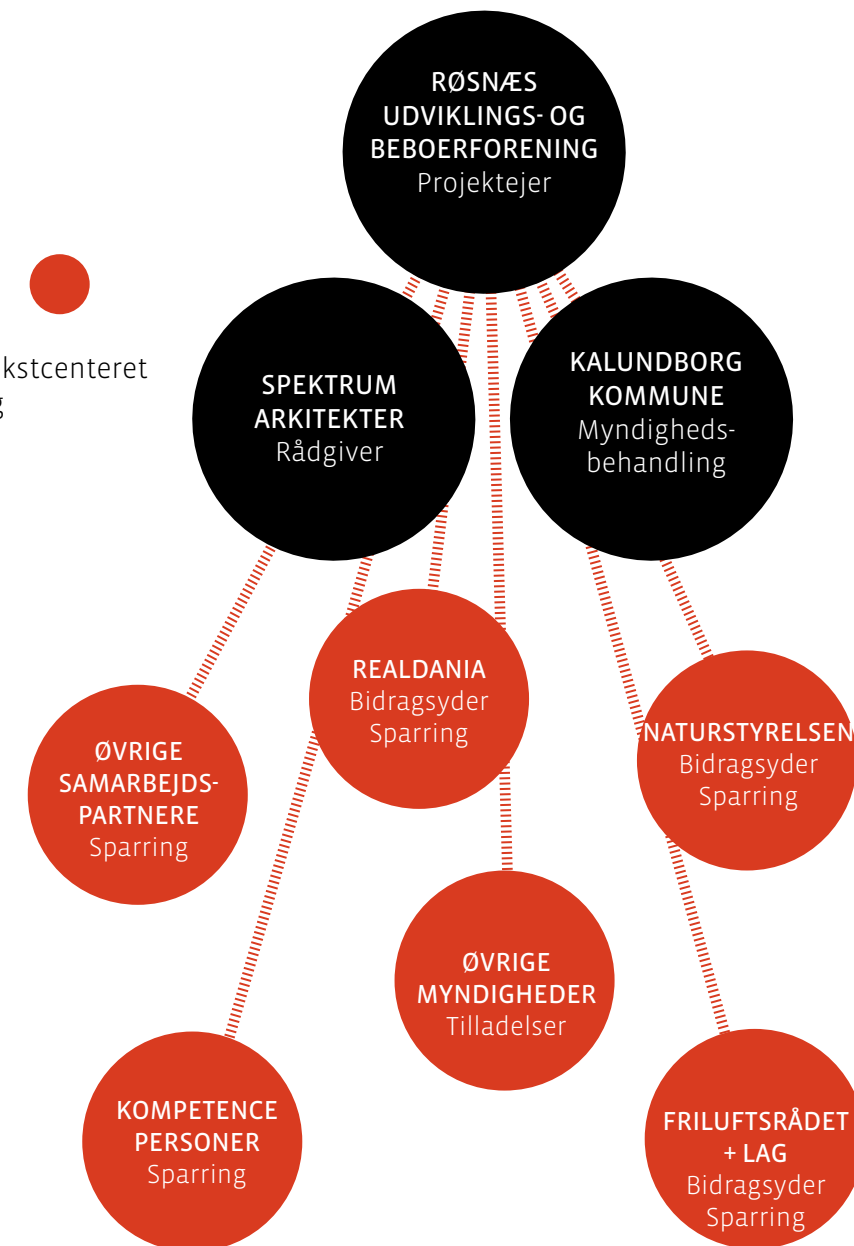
RØSNÆS UDVIKLINGS- OG BEBOERFORENING
Projektejer

kstcenteret
g

SPEKTRUM ARKITEKTER
Rådgiver

KALUNDBORG KOMMUNE
Myndighedsbehandling

REALDANIA
Bidragsyder
Sparring

ØVRIGE SAMARBEJDSPARTNERE
Sparring

NATURSTYRELSEN
Bidragsyder
Sparring

ØVRIGE MYNDIGHEDER
Tilladelser

KOMPETENCE PERSONER
Sparring

FRILUFTSRÅDET + LAG
Bidragsyder
Sparring